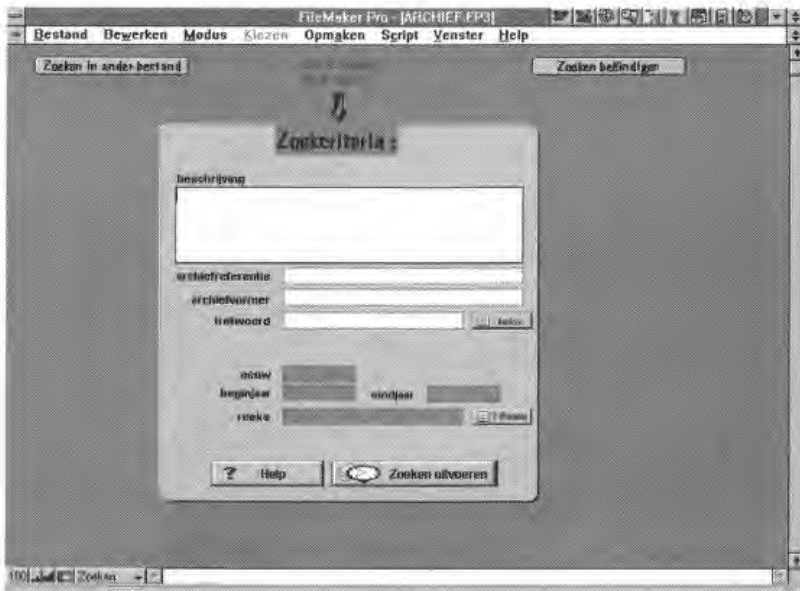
FileMaker Pro - [ARCHIEF.FP3]

Bestand Bewerken Modus Klezen Opmaken Script Venster Help

Zoeken in ander bestand

Zoeken beëindigen

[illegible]

Zoekcriteria :

beschrijving

archiefreferentie

archiefvormer

trefwoord

kiezen

eeuw

beginjaar

eindjaar

reeks

Reeks

? Help

Zoeken uitvoeren

100 Zoeken